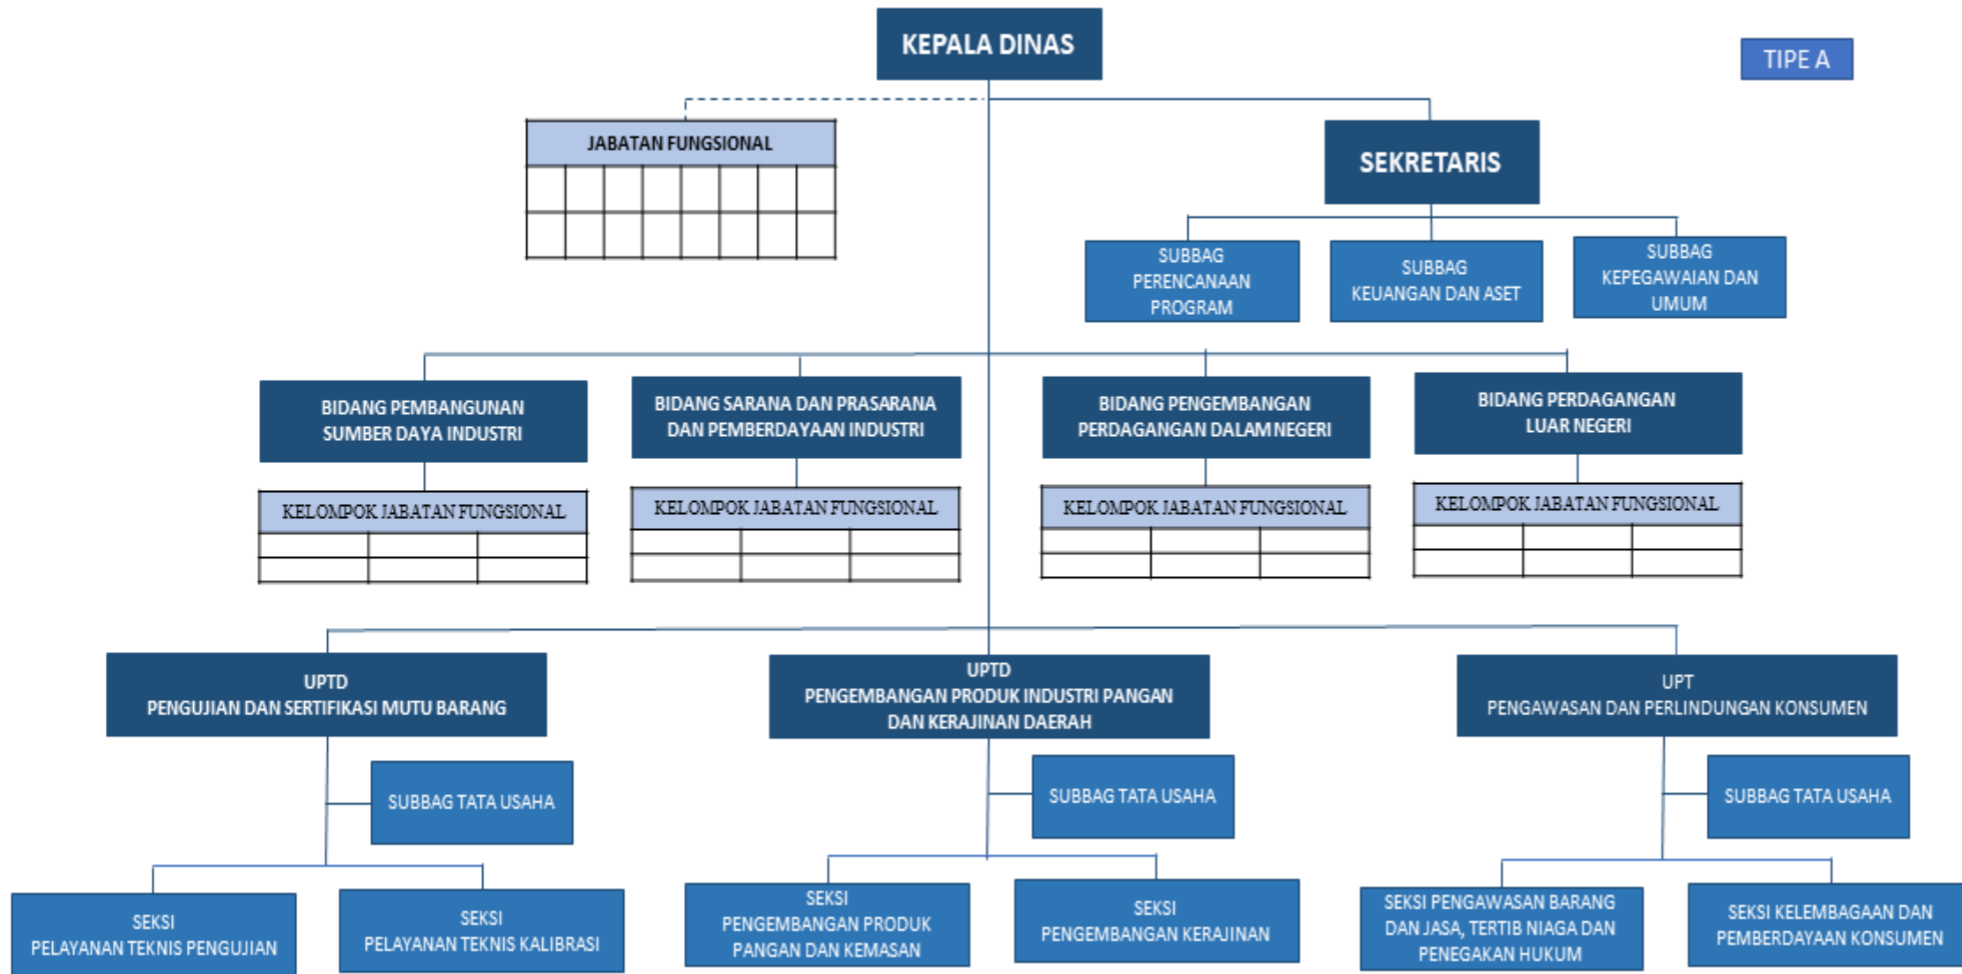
KEPALA DINAS

TIPE A

JABATAN FUNGSIONAL

SEKRETARIS

SUBBAG PERENCANAAN PROGRAM

SUBBAG KEUANGAN DAN ASET

SUBBAG KEPEGAWAIAN DAN UMUM

BIDANG PEMBANGUNAN SUMBER DAYA INDUSTRI

KELOMPOK JABATAN FUNGSIONAL

BIDANG SARANA DAN PRASARANA DAN PEMBERDAYAAN INDUSTRI

KELOMPOK JABATAN FUNGSIONAL

BIDANG PENGEMBANGAN PERDAGANGAN DALAM NEGERI

KELOMPOK JABATAN FUNGSIONAL

BIDANG PERDAGANGAN LUAR NEGERI

KELOMPOK JABATAN FUNGSIONAL

UPTD PENGUJIAN DAN SERTIFIKASI MUTU BARANG

SUBBAG TATA USAHA

SEKSI PELAYANAN TEKNIS PENGUJIAN

SEKSI PELAYANAN TEKNIS KALIBRASI

UPTD PENGEMBANGAN PRODUK INDUSTRI PANGAN DAN KERAJINAN DAERAH

SUBBAG TATA USAHA

SEKSI PENGEMBANGAN PRODUK PANGAN DAN KEMASAN

SEKSI PENGEMBANGAN KERAJINAN

UPT PENGAWASAN DAN PERLINDUNGAN KONSUMEN

SUBBAG TATA USAHA

SEKSI PENGAWASAN BARANG DAN JASA, TERTIB NIAGA DAN PENEGAKAN HUKUM

SEKSI KELEMBAGAAN DAN PEMBERDAYAAN KONSUMEN